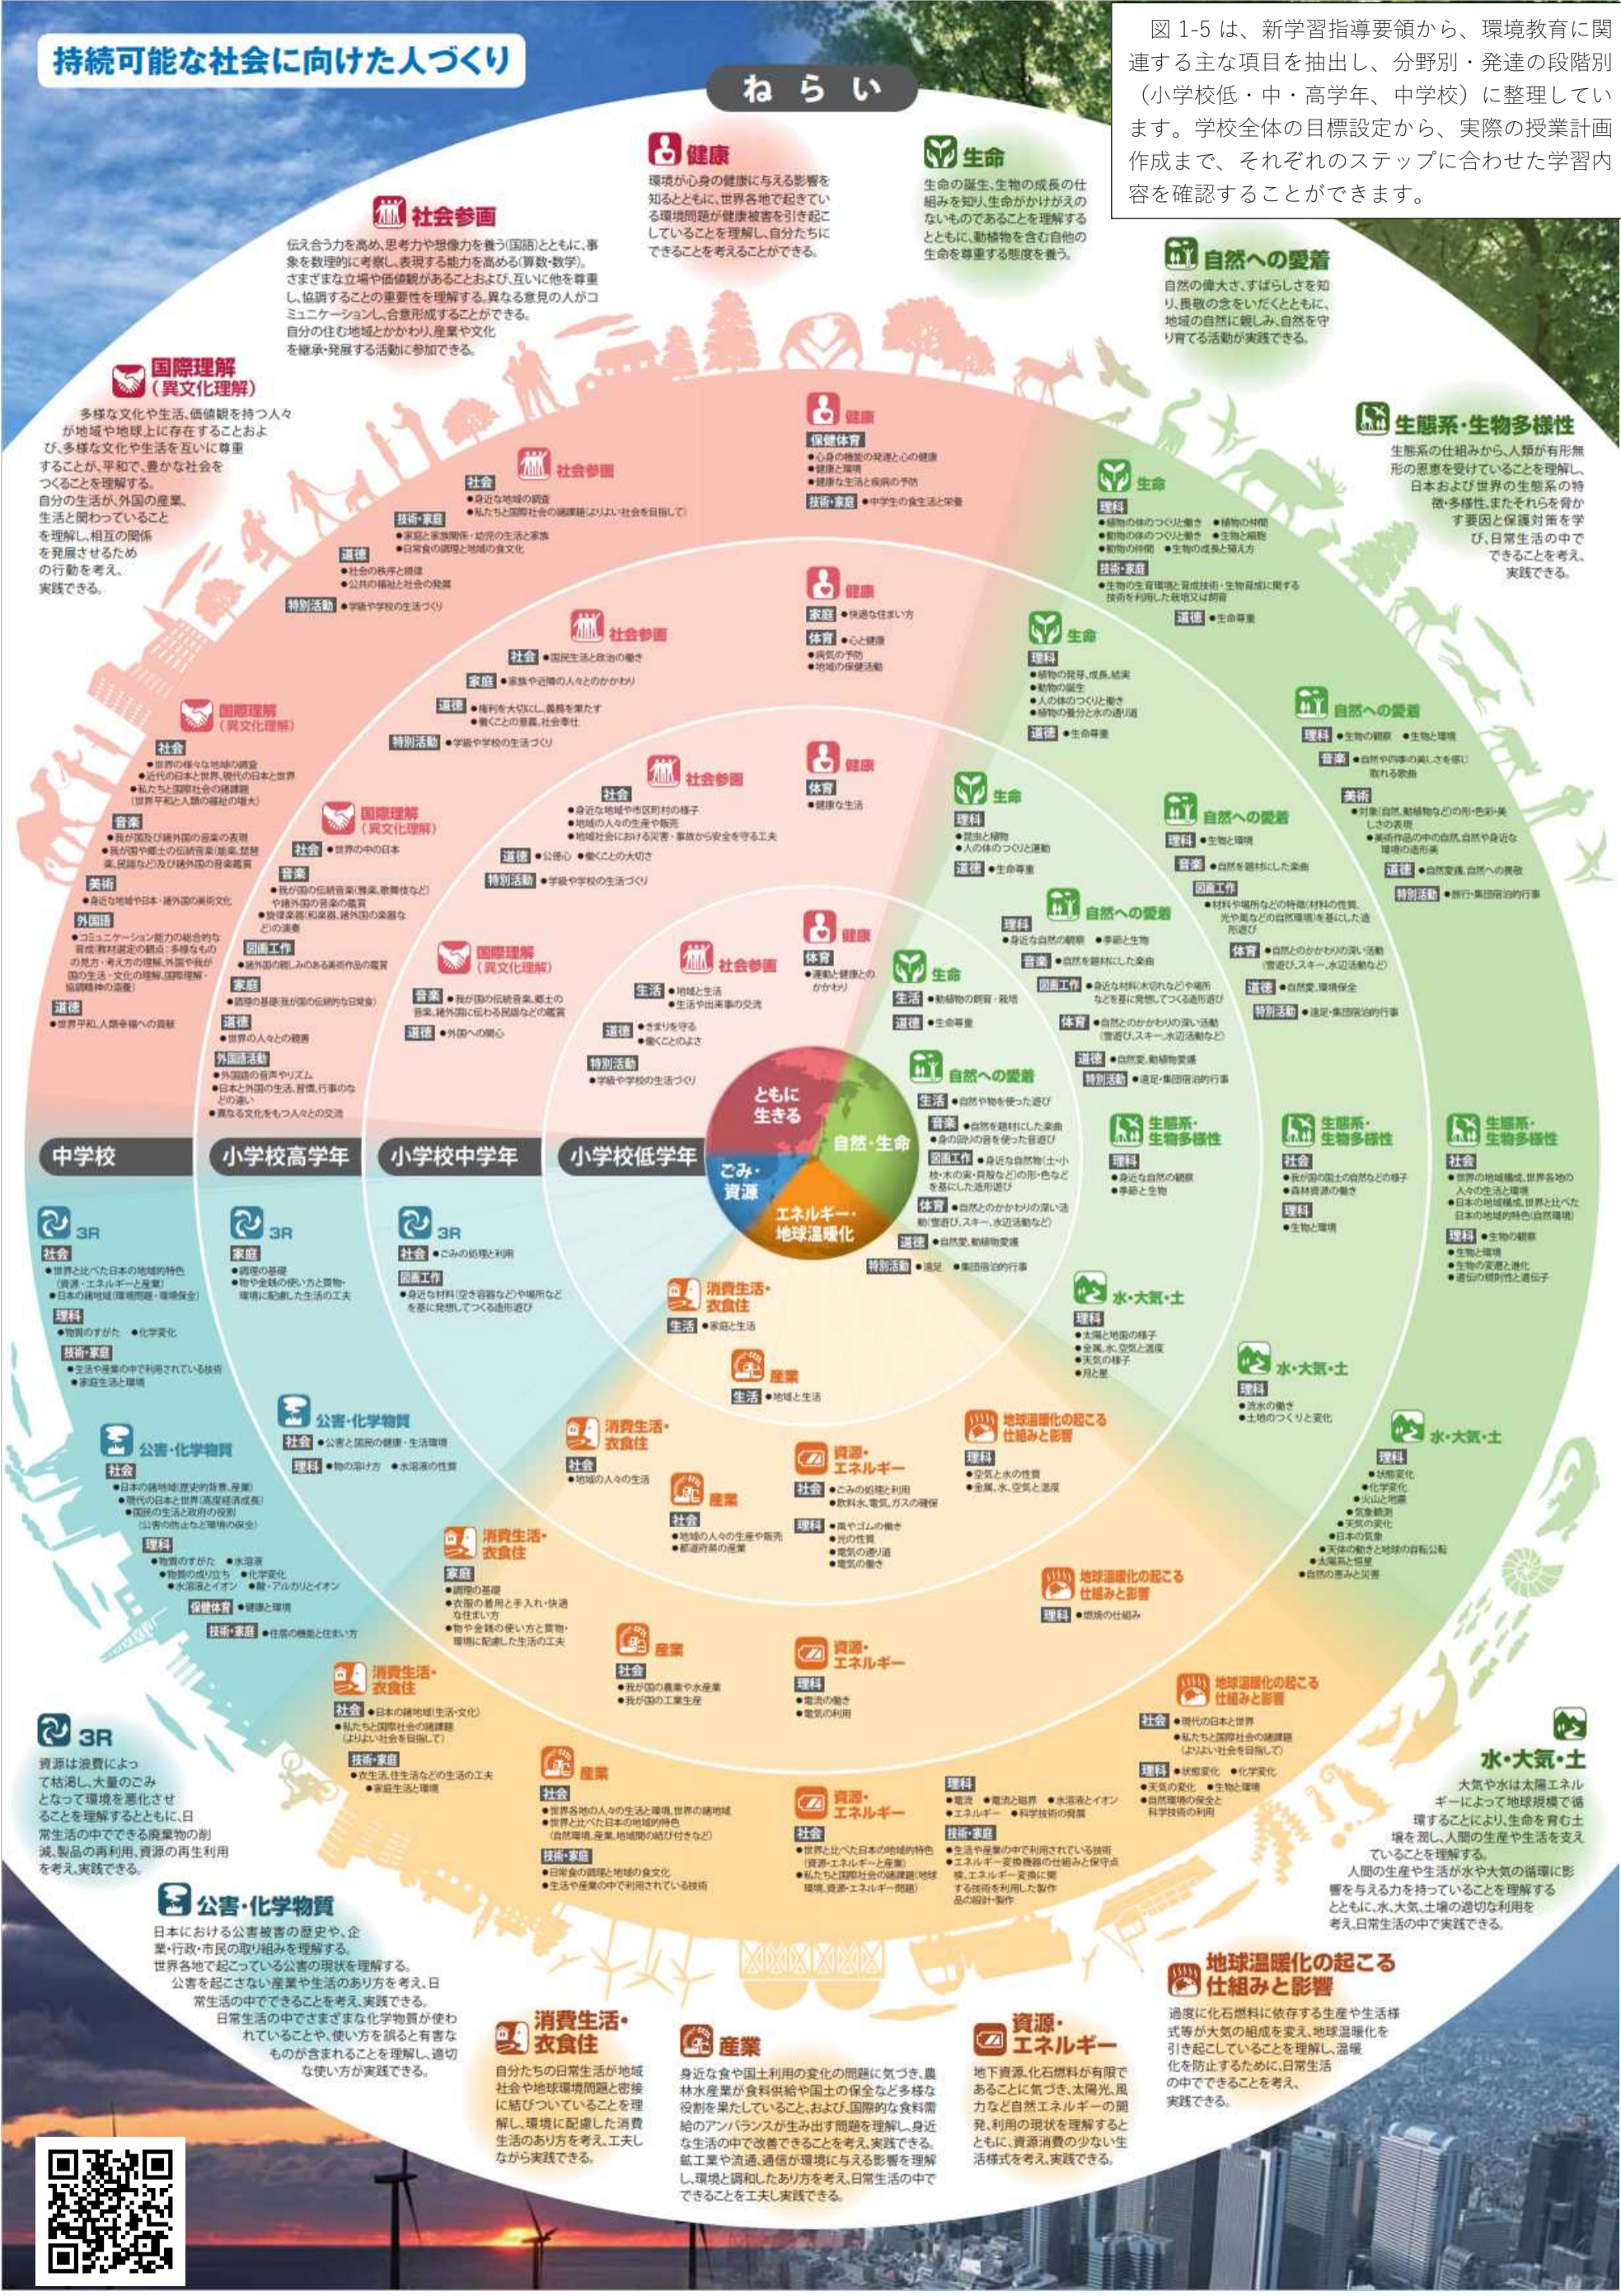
図 1-5 は、新学習指導要領から、環境教育に関連する主な項目を抽出し、分野別・発達の段階別（小学校低・中・高学年、中学校）に整理しています。学校全体の目標設定から、実際の授業計画作成まで、それぞれのステップに合わせた学習内容を確認することができます。

持続可能な社会に向けた人づくり

ねらい

健康
環境が心身の健康に与える影響を知るとともに、世界各地で起きている環境問題が健康被害を引き起こしていることを理解し、自分たちにできることを考えることができる。

生命
生命の誕生、生物の成長の仕組みを知り、生命がかけがえのないものであることを理解するとともに、動植物を含む自他の生命を尊重する態度を養う。

社会参画
伝え合う力を高め、思考力や想像力を養う(国語)とともに、事象を数理的に考察し、表現する能力を高める(算数・数学)。さまざまな立場や価値観があることおよび、互いに他を尊重し、協調することの重要性を理解する。異なる意見の人がコミュニケーションし、合意形成することができる。自分の住む地域とかかわり、産業や文化を継承・発展する活動に参加できる。

自然への愛着
自然の偉大さ、すばらしさを知り、畏敬の念をいだくとともに、地域の自然に親しみ、自然を守り育てる活動が実践できる。

国際理解（異文化理解）
多様な文化や生活、価値観を持つ人々が地域や地球上に存在することおよび、多様な文化や生活を互いに尊重することが、平和で、豊かな社会をつくることを理解する。自分の生活が、外国の産業、生活と関わっていることを理解し、相互の関係を発展させるための行動を考え、実践できる。

生態系・生物多様性
生態系の仕組みから、人類が有形無形の恩恵を受けていることを理解し、日本および世界の生態系の特徴・多様性、またそれらを脅かす要因と保護対策を学び、日常生活の中でできることを考え、実践できる。

中学校　小学校高学年　小学校中学年　小学校低学年

ともに生きる　自然・生命　ごみ・資源　エネルギー・地球温暖化

3R
資源は浪費によって枯渇し、大量のごみとなって環境を悪化させることを理解するとともに、日常生活の中でできる廃棄物の削減、製品の再利用、資源の再生利用を考え、実践できる。

水・大気・土
大気や水は太陽エネルギーによって地球規模で循環することにより、生命を育む土壌を潤し、人間の生産や生活を支えていることを理解する。人間の生産や生活が水や大気の循環に影響を与える力を持っていることを理解するとともに、水、大気、土壌の適切な利用を考え、日常生活の中で実践できる。

公害・化学物質
日本における公害被害の歴史や、企業・行政・市民の取り組みを理解する。世界各地で起こっている公害の現状を理解する。公害を起こさない産業や生活のあり方を考え、日常生活の中でできることを考え、実践できる。日常生活の中でさまざまな化学物質が使われていることや、使い方を誤ると有害なものが含まれることを理解し、適切な使い方が実践できる。

地球温暖化の起こる仕組みと影響
過度に化石燃料に依存する生産や生活様式等が大気の組成を変え、地球温暖化を引き起こしていることを理解し、温暖化を防止するために、日常生活の中でできることを考え、実践できる。

消費生活・衣食住
自分たちの日常生活が地域社会や地球環境問題と密接に結びついていることを理解し、環境に配慮した消費生活のあり方を考え、工夫しながら実践できる。

産業
身近な食や国土利用の変化の問題に気づき、農林水産業が食料供給や国土の保全など多様な役割を果たしていること、および、国際的な食料需給のアンバランスが生み出す問題を理解し、身近な生活の中で改善できることを考え、実践できる。鉱工業や流通、通信が環境に与える影響を理解し、環境と調和したあり方を考え、日常生活の中でできることを工夫し実践できる。

資源・エネルギー
地下資源、化石燃料が有限であることに気づき、太陽光、風力など自然エネルギーの開発、利用の現状を理解するとともに、資源消費の少ない生活様式を考え、実践できる。

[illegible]